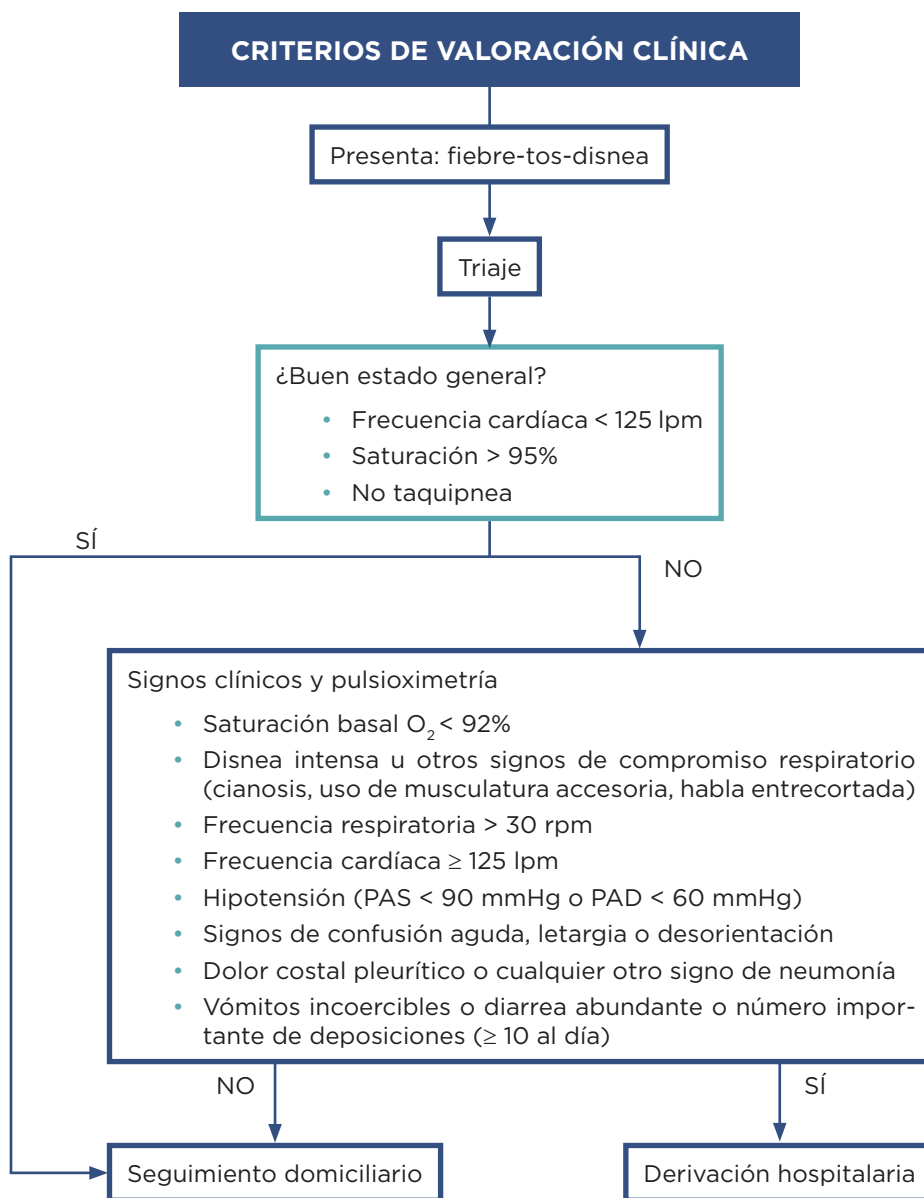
CRITERIOS DE VALORACIÓN CLÍNICA

Presenta: fiebre-tos-disnea

Triaje

¿Buen estado general?

- Frecuencia cardíaca < 125 lpm
- Saturación > 95%
- No taquipnea

SÍ

NO

Signos clínicos y pulsioximetría

- Saturación basal $O_2$ < 92%
- Disnea intensa u otros signos de compromiso respiratorio (cianosis, uso de musculatura accesoria, habla entrecortada)
- Frecuencia respiratoria > 30 rpm
- Frecuencia cardíaca ≥ 125 lpm
- Hipotensión (PAS < 90 mmHg o PAD < 60 mmHg)
- Signos de confusión aguda, letargia o desorientación
- Dolor costal pleurítico o cualquier otro signo de neumonía
- Vómitos incoercibles o diarrea abundante o número importante de deposiciones (≥ 10 al día)

NO

SÍ

Seguimiento domiciliario

Derivación hospitalaria